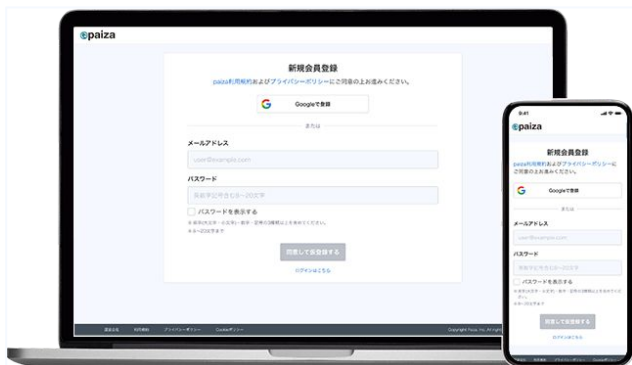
paiza

新規会員登録

paiza利用規約およびプライバシーポリシーにご同意の上お進みください。

Googleで登録

または

メールアドレス

user@example.com

パスワード

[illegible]

パスワードを表示する

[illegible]

同意して仮登録する

ログインはこちら

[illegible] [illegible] プライバシーポリシー Cookieポリシー

Copyright Paiza Inc. All rights reserved.

9:41

paiza

新規会員登録

paiza利用規約およびプライバシーポリシーにご同意の上お進みください。

Googleで登録

または

メールアドレス

user@example.com

パスワード

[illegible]

パスワードを表示する

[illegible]

同意して仮登録する

ログインはこちら